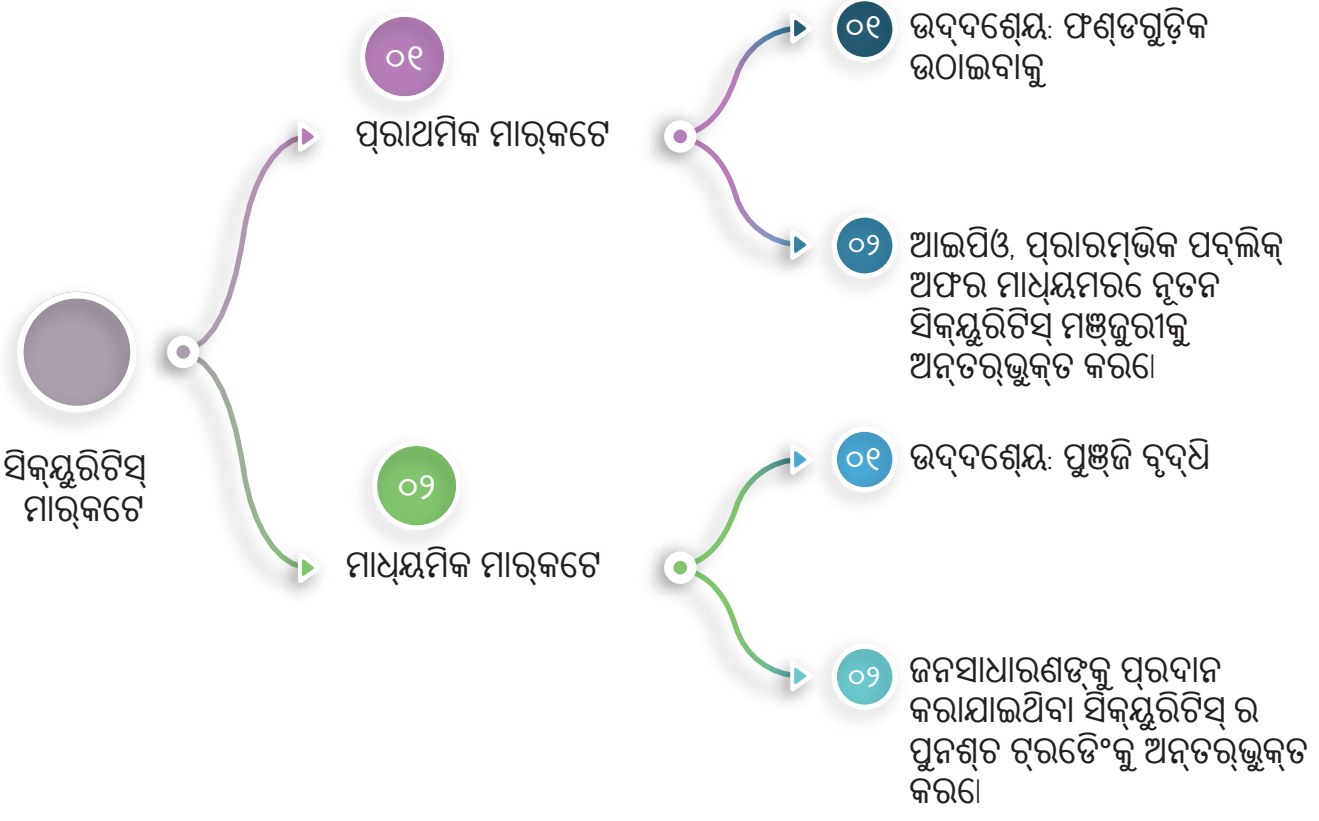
ସିକ୍ୟୁରିଟିସ୍ ମାର୍କେଟ

୦୧
ପ୍ରାଥମିକ ମାର୍କେଟ

୦୧ ଉଦ୍ଦେଶ୍ୟ: ଫଣ୍ଡଗୁଡ଼ିକ ଉଠାଇବାକୁ

୦୨ ଆଇପିଓ, ପ୍ରାରମ୍ଭିକ ପବ୍ଲିକ୍ ଅଫର ମାଧ୍ୟମରେ ନୂତନ ସିକ୍ୟୁରିଟିସ୍ ମଞ୍ଜୁରୀକୁ ଅନ୍ତର୍ଭୁକ୍ତ କରେ।

୦୨
ମାଧ୍ୟମିକ ମାର୍କେଟ

୦୧ ଉଦ୍ଦେଶ୍ୟ: ପୁଞ୍ଜି ବୃଦ୍ଧି

୦୨ ଜନସାଧାରଣଙ୍କୁ ପ୍ରଦାନ କରାଯାଇଥିବା ସିକ୍ୟୁରିଟିସ୍ ର ପୁନଶ୍ଚ ଟ୍ରେଡିଂକୁ ଅନ୍ତର୍ଭୁକ୍ତ କରେ।